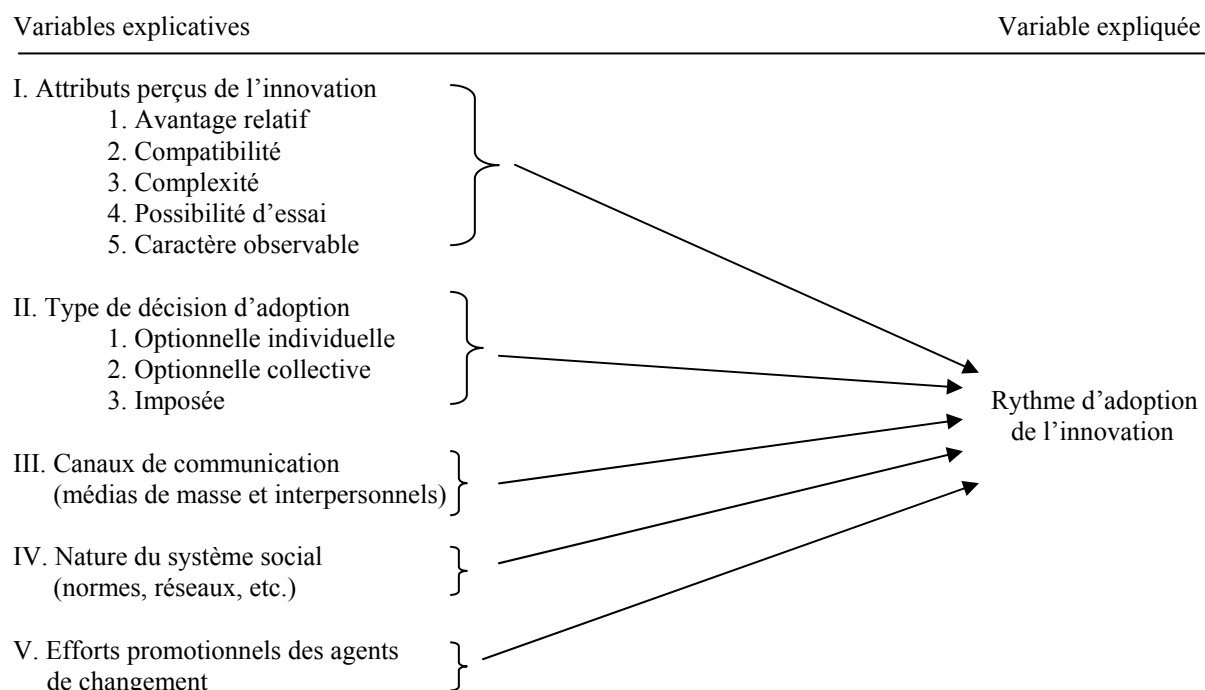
Variables explicatives

Variable expliquée

I. Attributs perçus de l'innovation
1. Avantage relatif
2. Compatibilité
3. Complexité
4. Possibilité d'essai
5. Caractère observable

II. Type de décision d'adoption
1. Optionnelle individuelle
2. Optionnelle collective
3. Imposée

III. Canaux de communication (médias de masse et interpersonnels)

IV. Nature du système social (normes, réseaux, etc.)

V. Efforts promotionnels des agents de changement

Rythme d'adoption de l'innovation